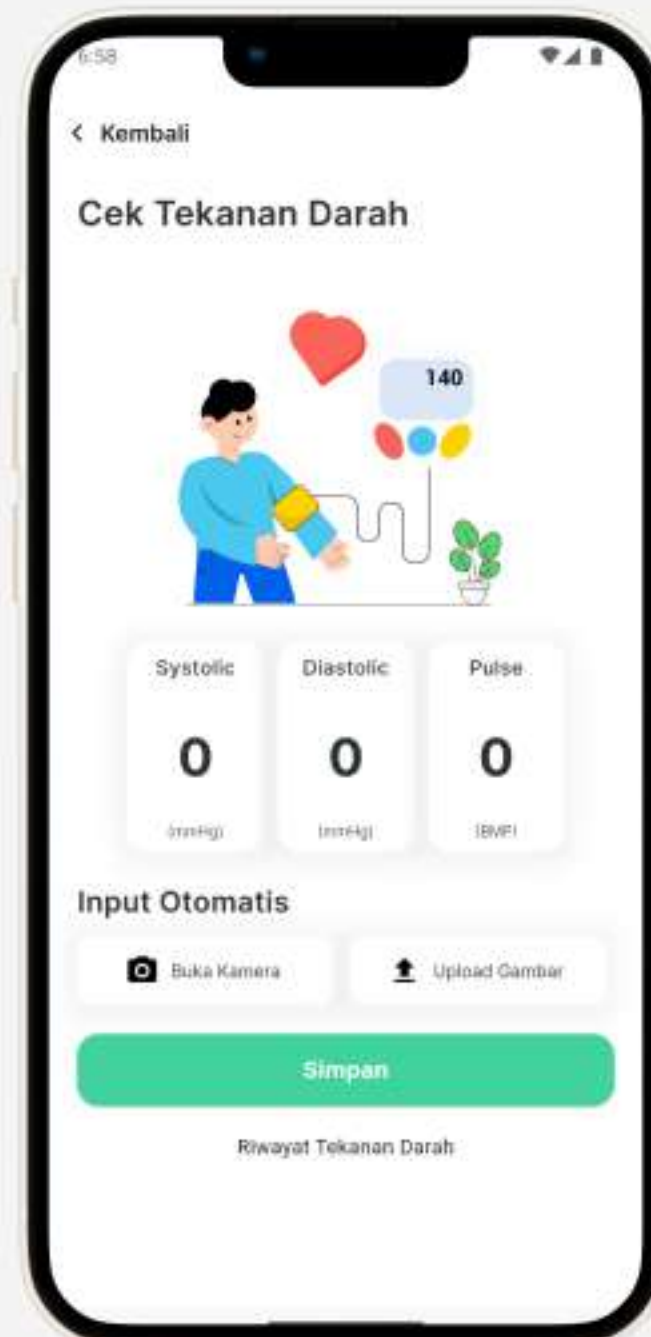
6:58

< Kembali

Cek Tekanan Darah

140

| Systolic | Diastolic | Pulse |
|---|---|---|
| 0 | 0 | 0 |
| (mmHg) | (mmHg) | (BMP) |

Input Otomatis

Buka Kamera

Upload Gambar

Simpan

Riwayat Tekanan Darah